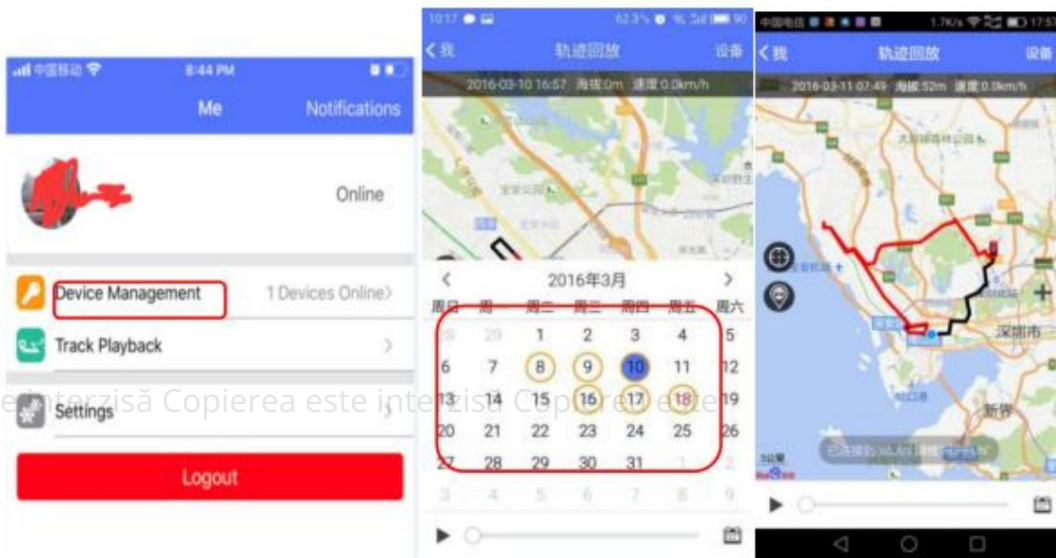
中国移动 8:44 PM
Me Notifications
Online
Device Management 1 Devices Online
Track Playback
Settings
Logout

10:17 62.3%
< 我 轨迹回放 设备
2016-03-10 16:57 海拔:0m 速度:0.0km/h
< 2016年3月 >
周日 周一 周二 周三 周四 周五 周六
28 29 1 2 3 4 5
6 7 8 9 10 11 12
13 14 15 16 17 18 19
20 21 22 23 24 25 26
27 28 29 30 31 1 2
3 4 5 6 7 8 9

中国电信 1.7K/s 17:53
< 我 轨迹回放 设备
2016-03-11 07:49 海拔:52m 速度:0.0km/h
深圳市
新界
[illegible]

e interzisă Copierea este interzisă Copierea este